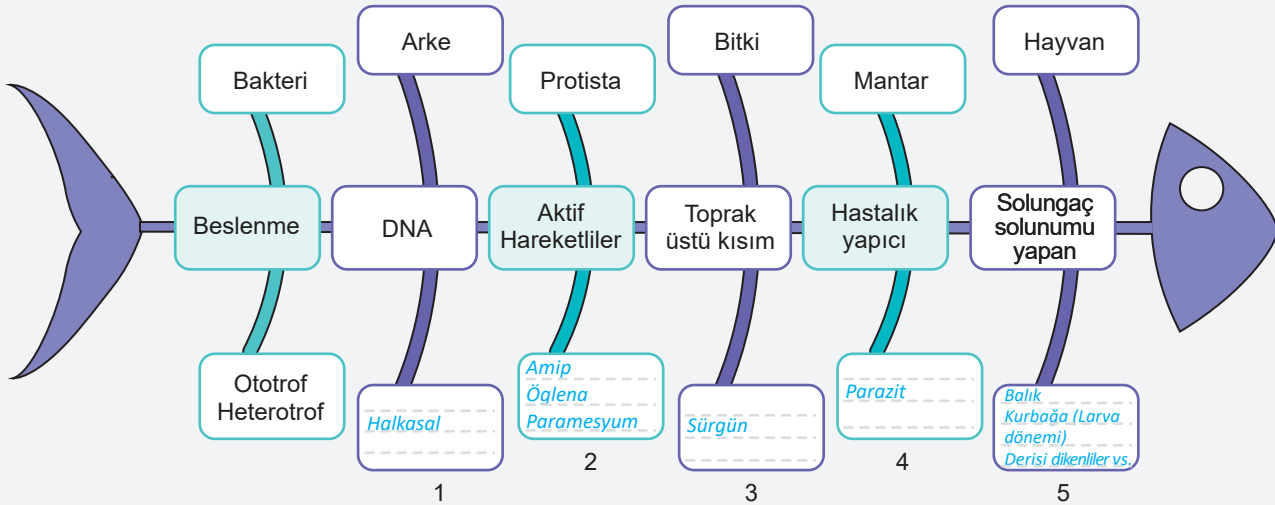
Bakteri

Beslenme

Ototrof
Heterotrof

Arke

DNA

Halkasal

1

Protista

Aktif
Hareketliler

Amip
Öglena
Paramesyum

2

Bitki

Toprak
üstü kısım

Sürgün

3

Mantar

Hastalık
yapıcı

Parazit

4

Hayvan

Solungaç
solunumu
yapan

Balık
Kurbağa (Larva dönemi)
Derisi dikenliler vs.

5